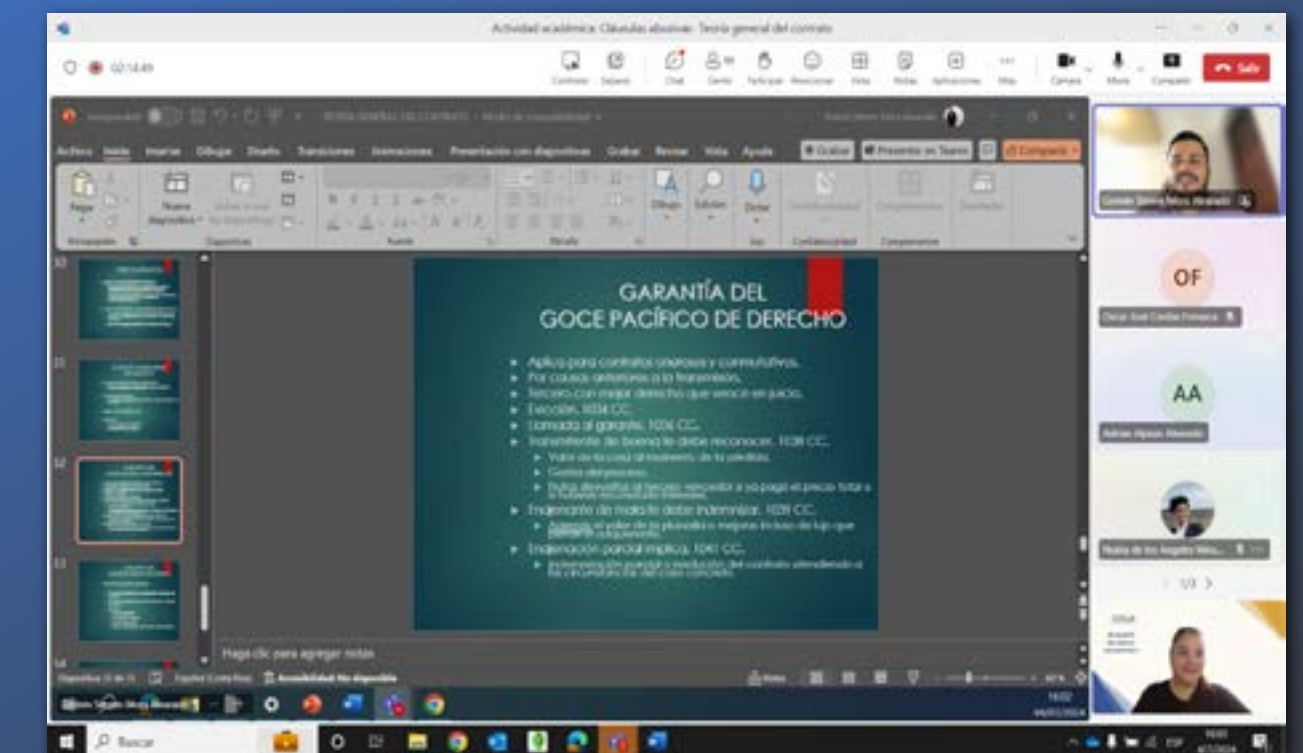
Actividad académica: Cláusulas abusivas. Teoría general del contrato

02:14:49

Salir

Archivo Inicio Insertar Dibujar Diseño Transiciones Animaciones Presentación con diapositivas Grabar Revisar Vista Ayuda

Grabar Presentar en Teams Compartir

Pegar Nueva diapositiva Dibujo Edición Dictar

Portapapeles Diapositivas Fuente Párrafo Voz Confidencialidad Complementos

GARANTÍA DEL GOCE PACÍFICO DE DERECHO

Aplica para contratos onerosos y conmutativos.
Por causas anteriores a la transmisión.
Tercero con mejor derecho que vence en juicio.
Evicción. 1034 CC.
Llamada al garante. 1036 CC.
Transmitente de buena fe debe reconocer. 1038 CC.
Valor de la cosa al momento de la pérdida.
Gastos del proceso.
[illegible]
Enajenante de mala fe debe indemnizar. 1039 CC.
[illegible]
Enajenación parcial implica. 1041 CC.
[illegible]

Haga clic para agregar notas

Accesibilidad: No disponible

OF
Oscar José Cordero Fonseca

AA
Adrian Alpízar Alvarado

1/3

Buscar